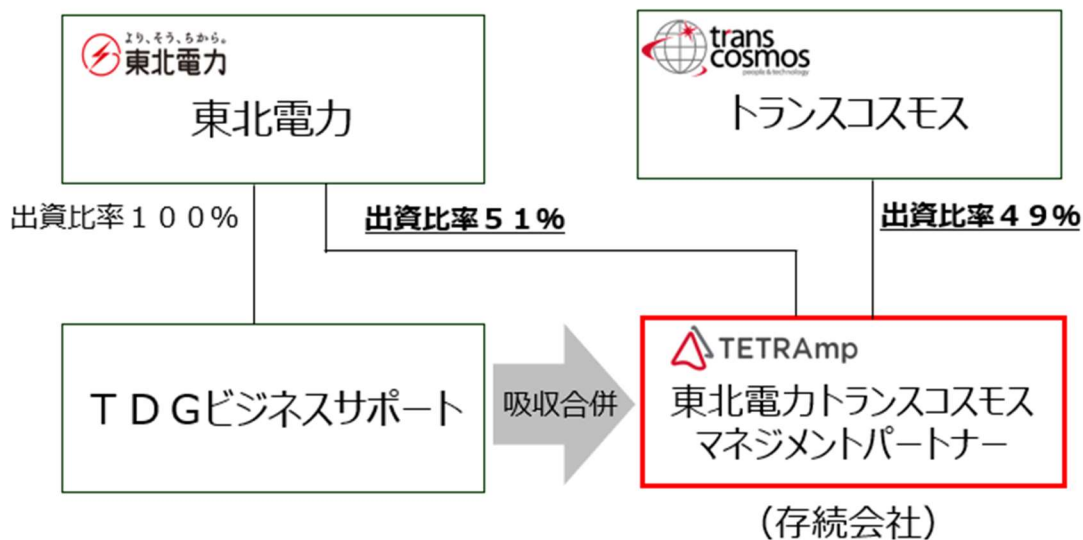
より、そう、ちから。
東北電力

東北電力

trans cosmos
people & technology

トランスコスモス

出資比率１００％

出資比率５１％

出資比率４９％

ＴＤＧビジネスサポート

吸収合併

TETRAmp
東北電力トランスコスモスマネジメントパートナー

（存続会社）